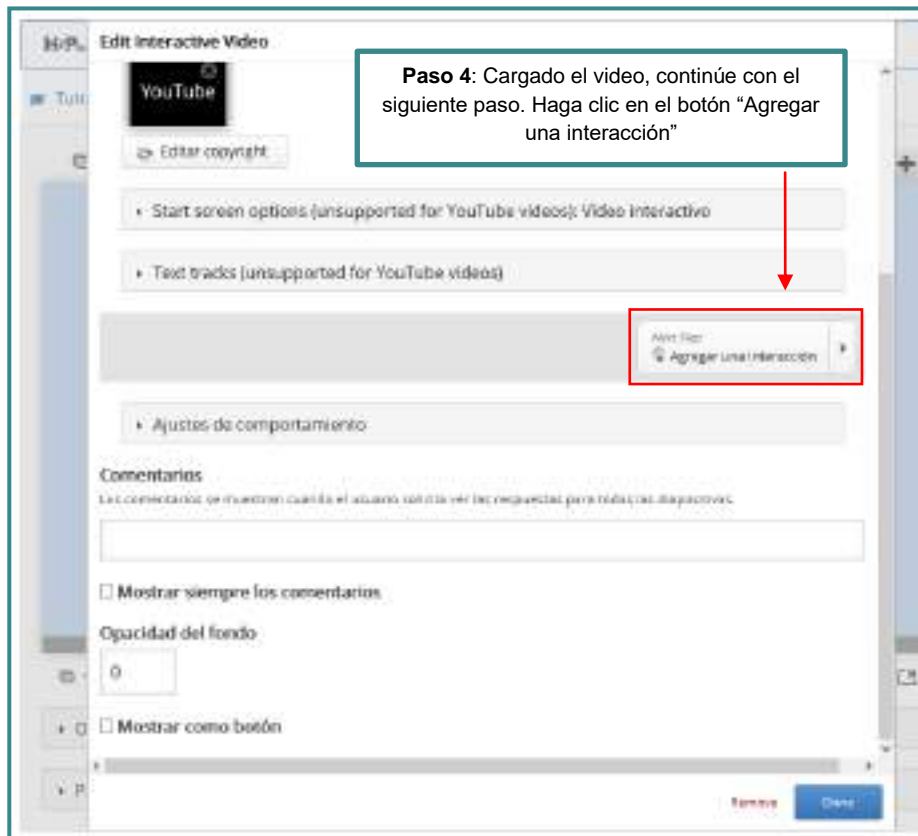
H5P Edit interactive Video

Tuto

YouTube

Editar copyright

**Paso 4**: Cargado el video, continúe con el siguiente paso. Haga clic en el botón "Agregar una interacción"

Start screen options (unsupported for YouTube videos): Video interactivo

Text tracks (unsupported for YouTube videos)

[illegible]
Agregar una interacción

Ajustes de comportamiento

Comentarios

Los comentarios se muestran cuando el usuario solicita ver las respuestas para todas las diapositivas.

Mostrar siempre los comentarios

Opacidad del fondo

0

Mostrar como botón

Remove

Done